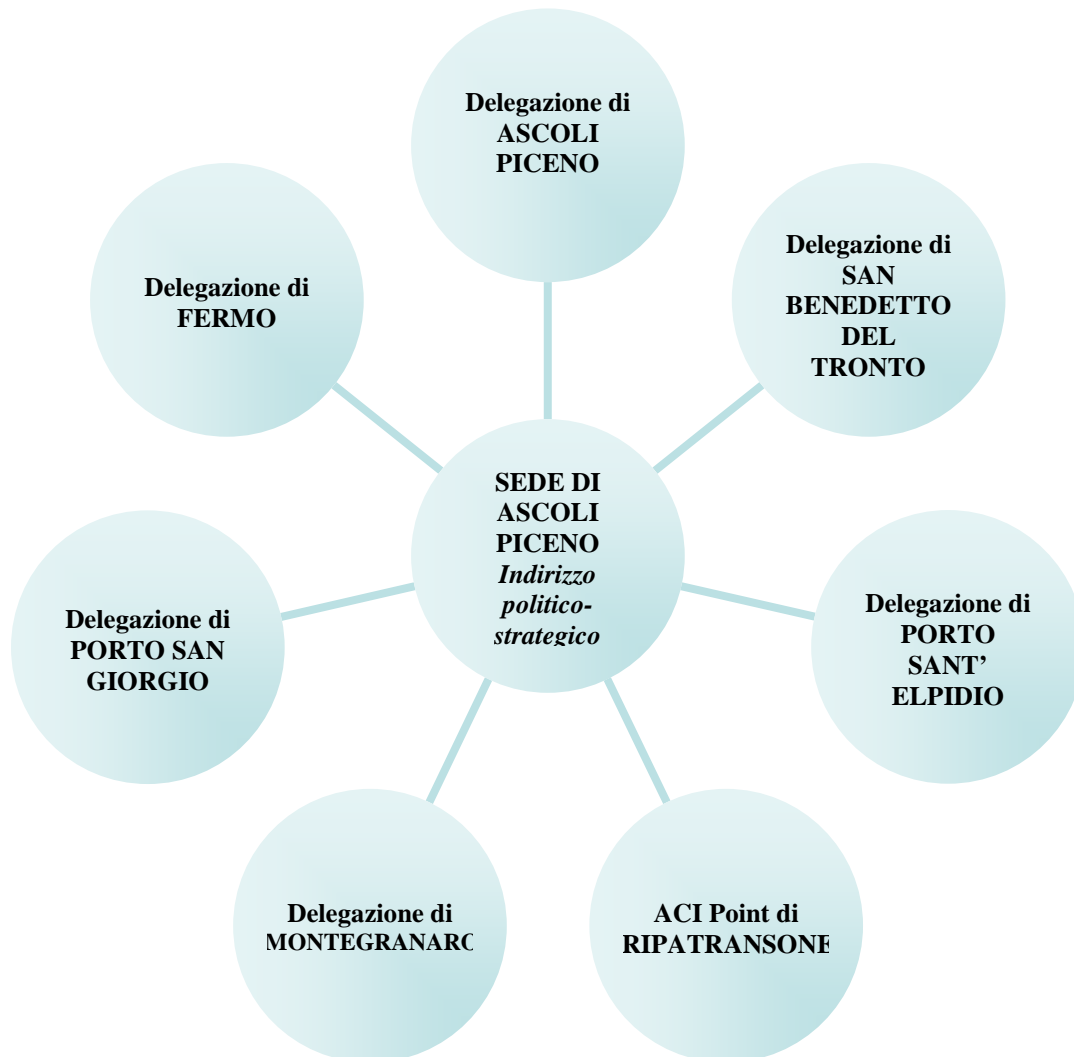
Delegazione di ASCOLI PICENO

Delegazione di FERMO

Delegazione di SAN BENEDETTO DEL TRONTO

SEDE DI ASCOLI PICENO *Indirizzo politico-strategico*

Delegazione di PORTO SAN GIORGIO

Delegazione di PORTO SANT' ELPIDIO

Delegazione di MONTEGRANARC

ACI Point di RIPATRANSONE